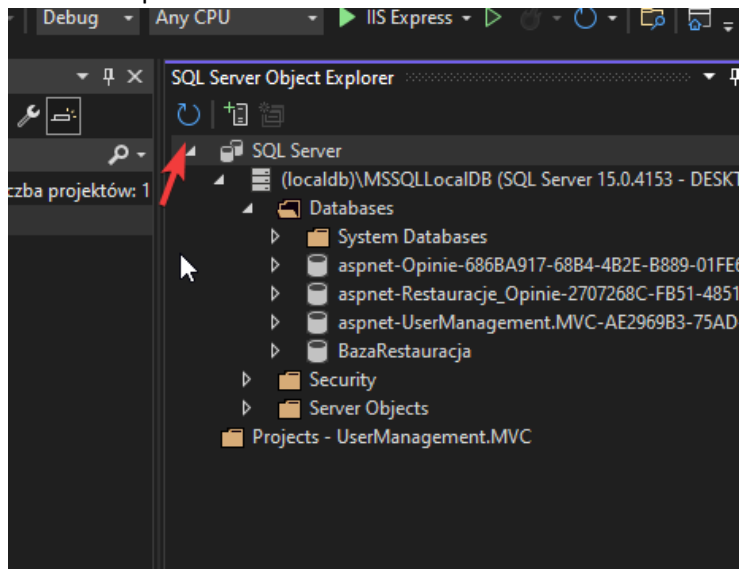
Debug ▾ Any CPU ▾ ▶ IIS Express ▾

SQL Server Object Explorer

czba projektów: 1

SQL Server
(localdb)\MSSQLLocalDB (SQL Server 15.0.4153 - DESKT
Databases
System Databases
aspnet-Opinie-686BA917-68B4-4B2E-B889-01FE
aspnet-Restauracje_Opinie-2707268C-FB51-4851
aspnet-UserManagement.MVC-AE2969B3-75AD
BazaRestauracja
Security
Server Objects
Projects - UserManagement.MVC